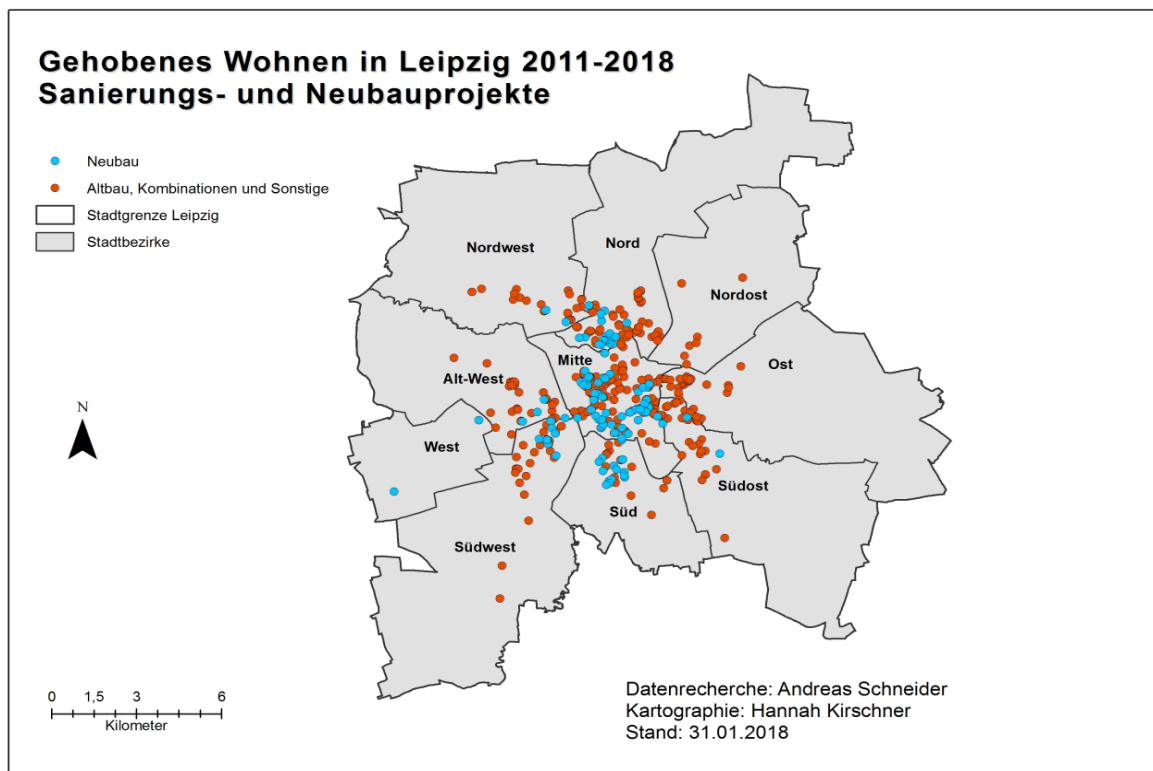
Gehobenes Wohnen in Leipzig 2011-2018
Sanierungs- und Neubauprojekte

Neubau
Altbau, Kombinationen und Sonstige
Stadtgrenze Leipzig
Stadtbezirke

Nordwest
Nord
Nordost
Mitte
Ost
Alt-West
West
Süd
Südost
Südwest

N

0 1,5 3 6
Kilometer

Datenrecherche: Andreas Schneider
Kartographie: Hannah Kirschner
Stand: 31.01.2018